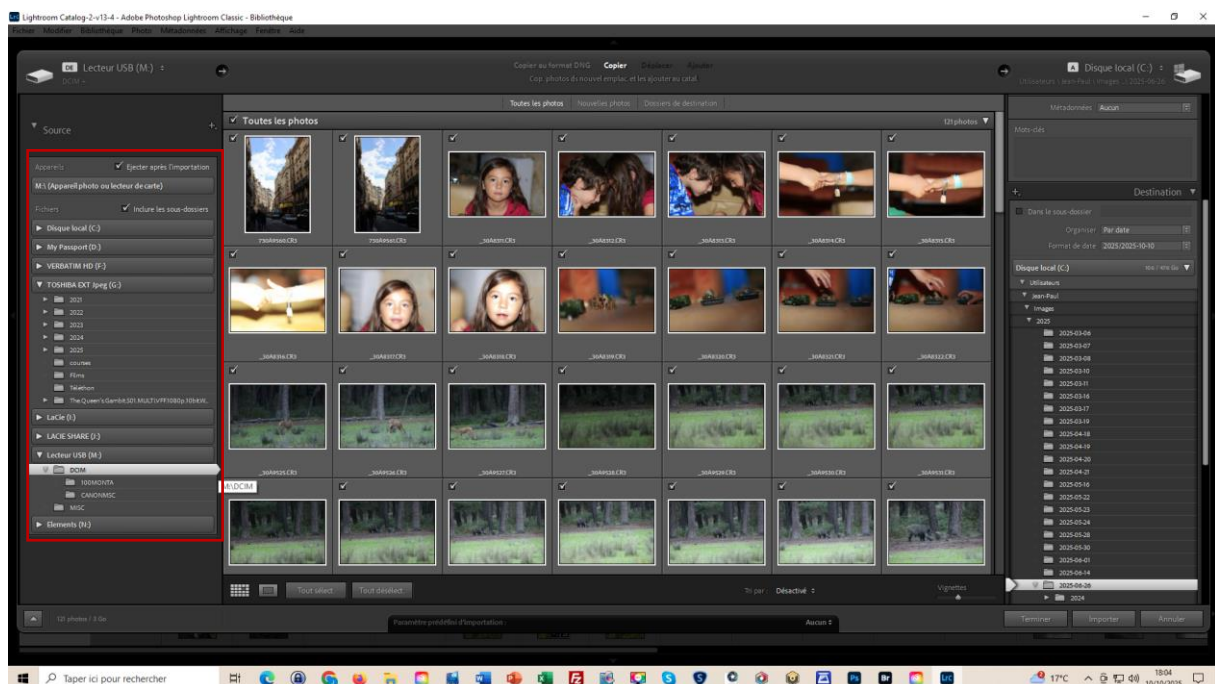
Lightroom Catalog-2-v13-4 - Adobe Photoshop Lightroom Classic - Bibliothèque

Fichier Modifier Bibliothèque Photo Métadonnées Affichage Fenêtre Aide

Lecteur USB (M:) ÷
DCIM ÷

Copier au format DNG Copier Déplacer Ajouter
Cop. photos ds nouvel emplac. et les ajouter au catal.

Disque local (C:) ÷
Utilisateurs : Jean-Paul : Images : 2025-06-26

Source

Appareils ✓ Éjecter après l'importation
M:\ (Appareil photo ou lecteur de carte)
Fichiers ✓ Inclure les sous-dossiers
► Disque local (C:)
► My Passport (D:)
► VERBATIM HD (F:)
▼ TOSHIBA EXT Jpeg (G:)
► 2021
► 2022
► 2023
► 2024
► 2025
courses
Films
Téléthon
► The.Queen's.Gambit.S01.MULTi.VFF.1080p.10bit.W...
► LaCie (I:)
► LACIE SHARE (J:)
▼ Lecteur USB (M:)
DCIM
100MONTA
CANONMSC
MISC
► Elements (N:)

Toutes les photos Nouvelles photos Dossiers de destination

✓ Toutes les photos 121 photos ▼

730A9560.CR3 730A9561.CR3 _30A8311.CR3 _30A8312.CR3 _30A8313.CR3 _30A8314.CR3 _30A8315.CR3
_30A8316.CR3 _30A8317.CR3 _30A8318.CR3 _30A8319.CR3 _30A8320.CR3 _30A8321.CR3 _30A8322.CR3
_30A8325.CR3 _30A8326.CR3 _30A8327.CR3 _30A8328.CR3 _30A8329.CR3 _30A8330.CR3 _30A8331.CR3

M:\DCIM

Tout sélect. Tout désélect. Tri par : Désactivé ÷ Vignettes

Métadonnées Aucun
Mots-clés

Destination ▼
Dans le sous-dossier
Organiser Par date
Format de date 2025/2025-10-10

Disque local (C:) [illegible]
▼ Utilisateurs
▼ Jean-Paul
▼ Images
▼ 2025
2025-03-06
2025-03-07
2025-03-08
2025-03-10
2025-03-11
2025-03-16
2025-03-17
2025-03-19
2025-04-18
2025-04-19
2025-04-20
2025-04-21
2025-05-16
2025-05-22
2025-05-23
2025-05-24
2025-05-28
2025-05-30
2025-06-01
2025-06-14
2025-06-26
► 2024

121 photos / 3 Go
Paramètre prédéfini d'importation : Aucun ÷
Terminer Importer Annuler

Taper ici pour rechercher
17°C 18:04 10/10/2025